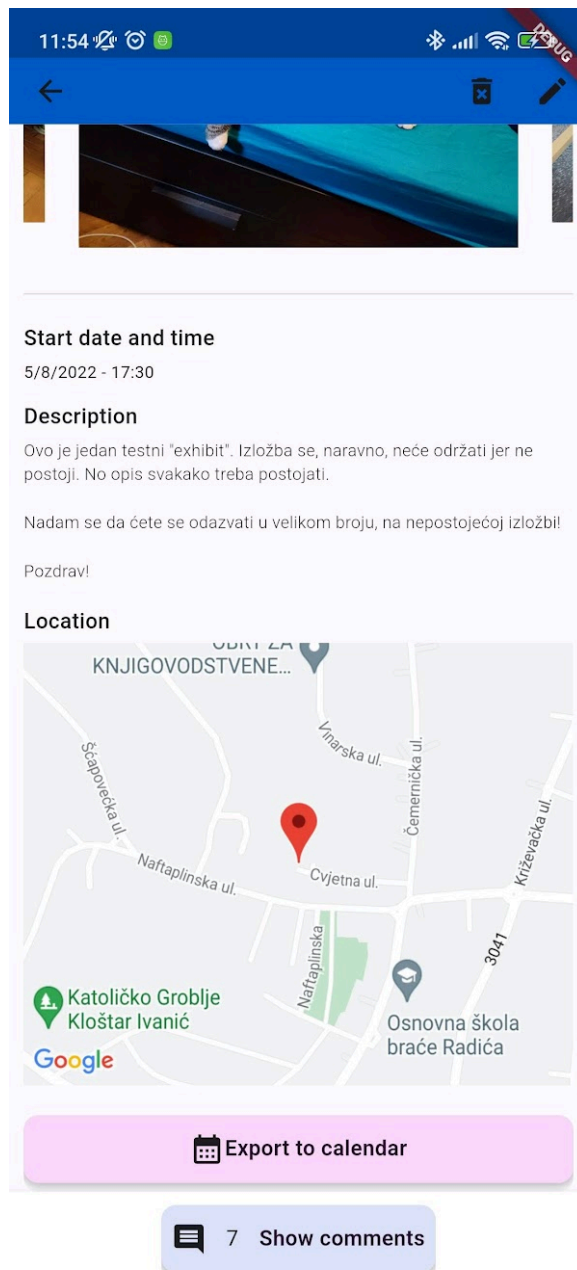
11:54

DEBUG

Start date and time

5/8/2022 - 17:30

Description

Ovo je jedan testni "exhibit". Izložba se, naravno, neće održati jer ne postoji. No opis svakako treba postojati.

Nadam se da ćete se odazvati u velikom broju, na nepostojećoj izložbi!

Pozdrav!

Location

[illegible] ZA KNJIGOVODSTVENE...

Vinarska ul.

Čemernička ul.

Šćapovečka ul.

Križevačka ul.

Naftaplinska ul.

Cvjetna ul.

Naftaplinska

3041

Katoličko Groblje Kloštar Ivanić

Osnovna škola braće Radića

Google

Export to calendar

7 Show comments